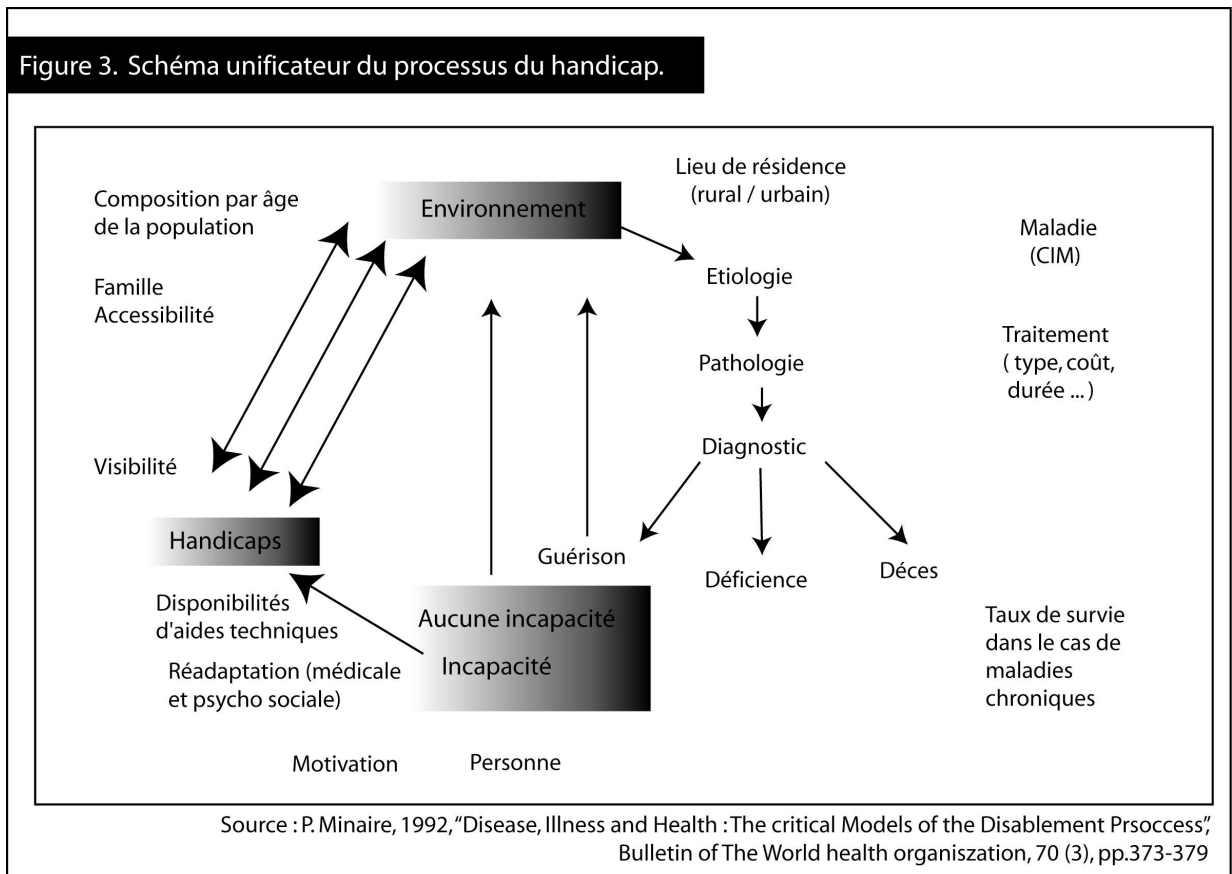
Figure 3. Schéma unificateur du processus du handicap.

Composition par âge de la population

Environnement

Lieu de résidence (rural / urbain)

Maladie (CIM)

Famille Accessibilité

Etiologie

Pathologie

Traitement ( type, coût, durée ... )

Diagnostic

Visibilité

Handicaps

Guérison

Déficience

Déces

Disponibilités d'aides techniques

Aucune incapacité

Incapacité

Réadaptation (médicale et psycho sociale)

Taux de survie dans le cas de maladies chroniques

Motivation

Personne

Source : P. Minaire, 1992, "Disease, Illness and Health : The critical Models of the Disablement Prsoccess", Bulletin of The World health organiszation, 70 (3), pp.373-379